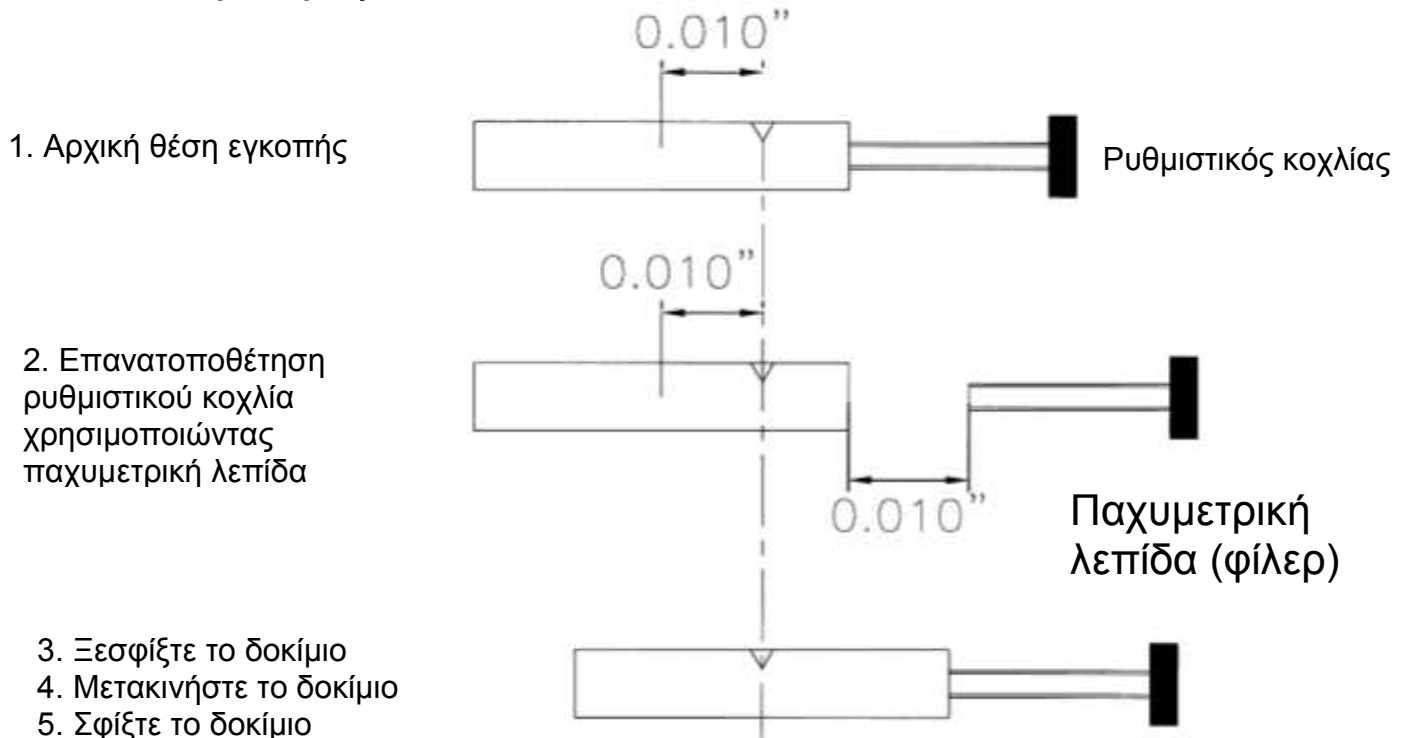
0.010"

1. Αρχική θέση εγκοπής

Ρυθμιστικός κοχλίας

0.010"

2. Επανατοποθέτηση ρυθμιστικού κοχλία χρησιμοποιώντας παχυμετρική λεπίδα

0.010"

Παχυμετρική λεπίδα (φίλερ)

3. Ξεσφίξτε το δοκίμιο
4. Μετακινήστε το δοκίμιο
5. Σφίξτε το δοκίμιο